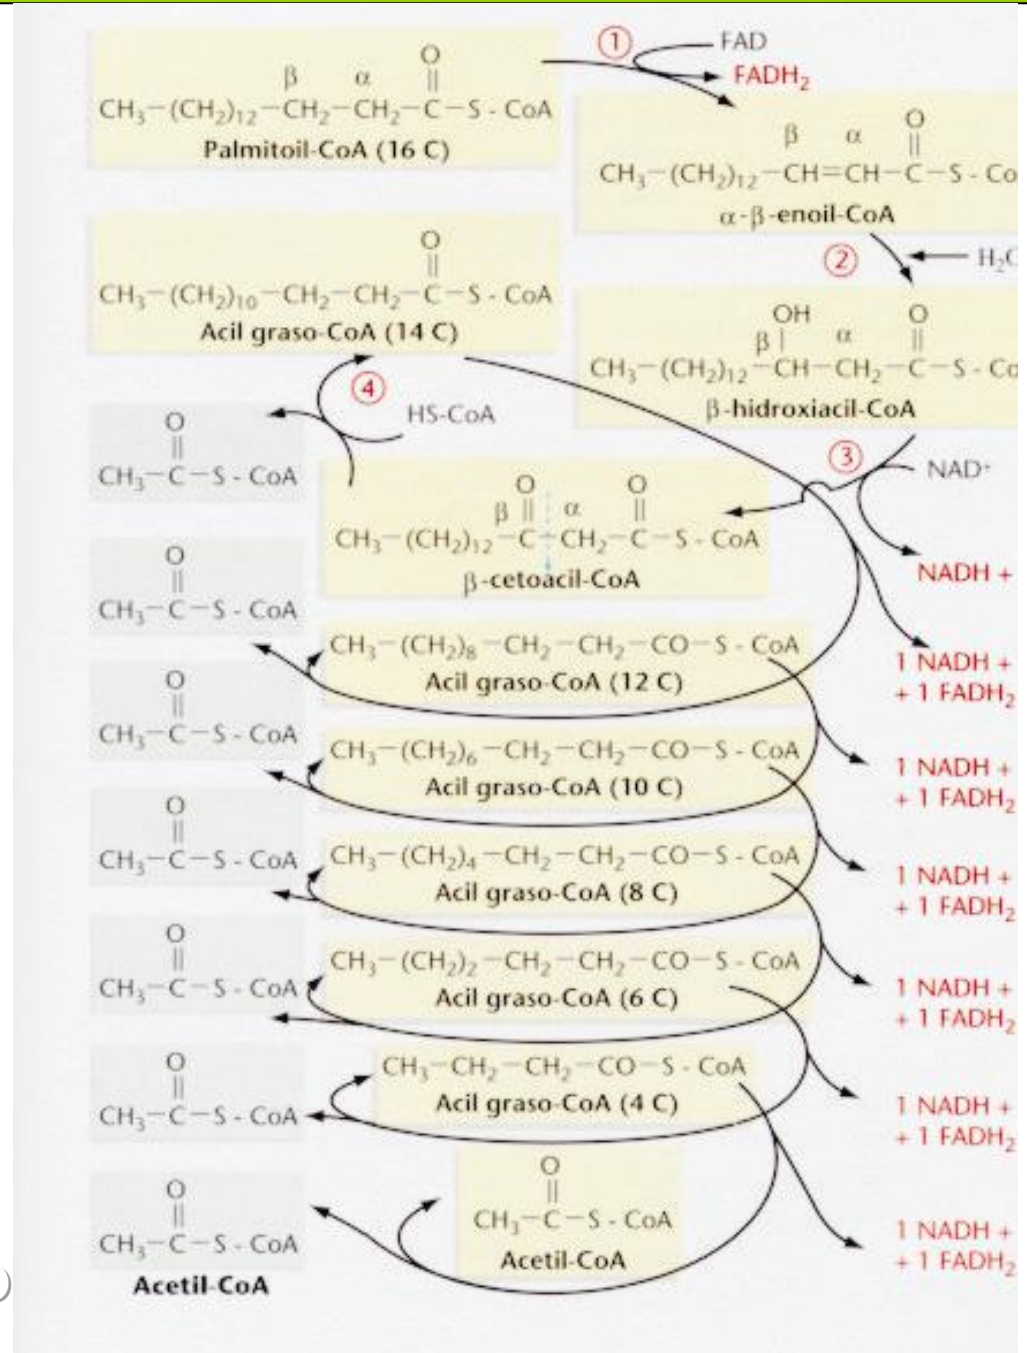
① FAD
$FADH_2$

β α O
$CH_3-(CH_2)_{12}-CH_2-CH_2-\overset{O}{\overset{||}{C}}-S-CoA$
Palmitoil-CoA (16 C)

β α O
$CH_3-(CH_2)_{12}-CH=CH-\overset{O}{\overset{||}{C}}-S-Co$
α-β-enoil-CoA

② $H_2C$

$CH_3-(CH_2)_{10}-CH_2-CH_2-\overset{O}{\overset{||}{C}}-S-CoA$
Acil graso-CoA (14 C)

OH β α O
$CH_3-(CH_2)_{12}-CH-CH_2-\overset{O}{\overset{||}{C}}-S-Co$
β-hidroxiacil-CoA

④ HS-CoA

③ $NAD^+$

$CH_3-\overset{O}{\overset{||}{C}}-S-CoA$

O β α O
$CH_3-(CH_2)_{12}-\overset{O}{\overset{||}{C}}-CH_2-\overset{O}{\overset{||}{C}}-S-CoA$
β-cetoacil-CoA

NADH +

$CH_3-\overset{O}{\overset{||}{C}}-S-CoA$

$CH_3-(CH_2)_8-CH_2-CH_2-CO-S-CoA$
Acil graso-CoA (12 C)

1 NADH + + 1 $FADH_2$

$CH_3-\overset{O}{\overset{||}{C}}-S-CoA$

$CH_3-(CH_2)_6-CH_2-CH_2-CO-S-CoA$
Acil graso-CoA (10 C)

1 NADH + + 1 $FADH_2$

$CH_3-\overset{O}{\overset{||}{C}}-S-CoA$

$CH_3-(CH_2)_4-CH_2-CH_2-CO-S-CoA$
Acil graso-CoA (8 C)

1 NADH + + 1 $FADH_2$

$CH_3-\overset{O}{\overset{||}{C}}-S-CoA$

$CH_3-(CH_2)_2-CH_2-CH_2-CO-S-CoA$
Acil graso-CoA (6 C)

1 NADH + + 1 $FADH_2$

$CH_3-\overset{O}{\overset{||}{C}}-S-CoA$

$CH_3-CH_2-CH_2-CO-S-CoA$
Acil graso-CoA (4 C)

1 NADH + + 1 $FADH_2$

$CH_3-\overset{O}{\overset{||}{C}}-S-CoA$
Acetil-CoA

$CH_3-\overset{O}{\overset{||}{C}}-S-CoA$
Acetil-CoA

1 NADH + + 1 $FADH_2$